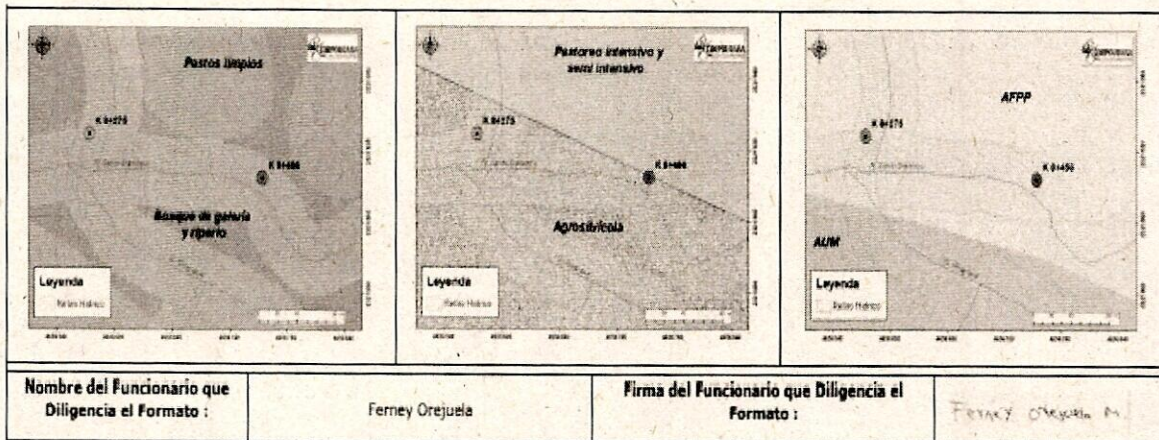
Pastos limpios

K 81+275

K 81+466

Bosque de galería y ripario

Leyenda

Redes Hídrico

Pastoreo intensivo y semi intensivo

K 81+275

K 81+466

Agrosilvícola

Leyenda

Redes Hídrico

AFPP

K 81+275

K 81+450

AUM

Leyenda

Redes Hídrico

| Nombre del Funcionario que Diligencia el Formato : | Ferney Orejuela | Firma del Funcionario que Diligencia el Formato : | FERNEY OREJUELA M. |
|---|---|---|---|